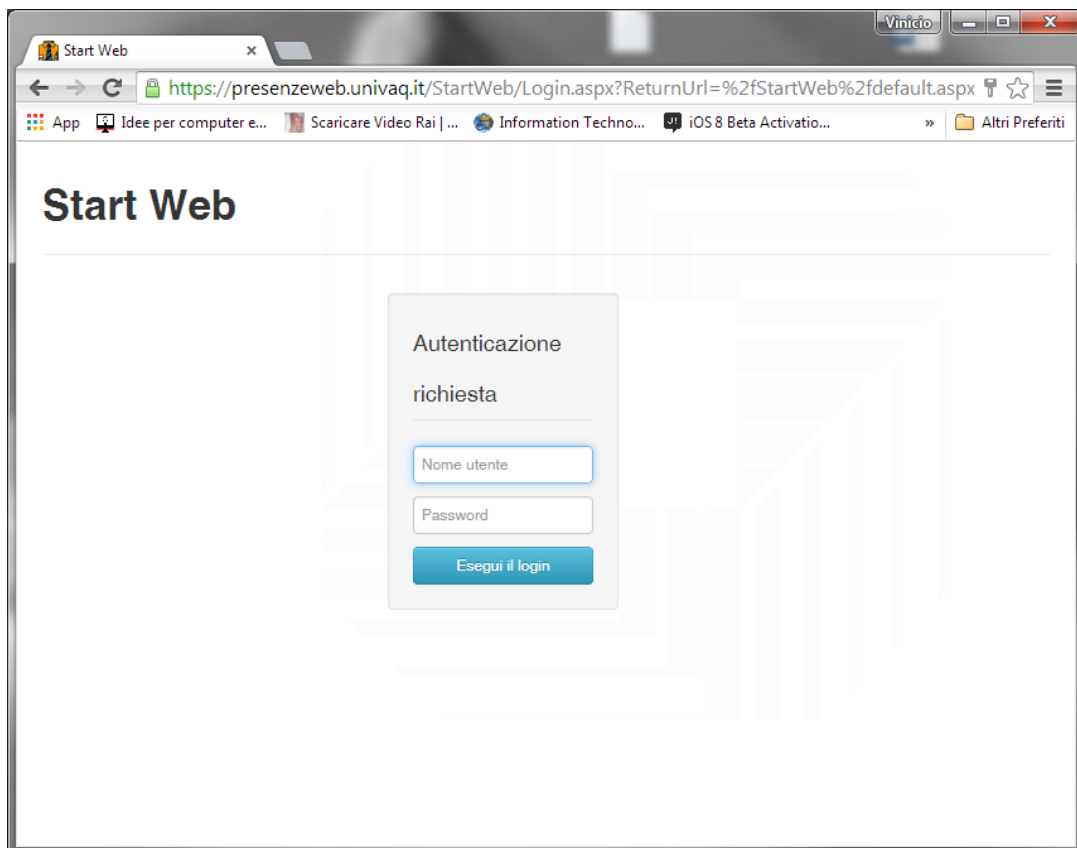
Vinicio

Start Web ×

https://presenzeweb.univaq.it/StartWeb/Login.aspx?ReturnUrl=%2fStartWeb%2fdefault.aspx

App   Idee per computer e...   Scaricare Video Rai | ...   Information Techno...   iOS 8 Beta Activatio...   »   Altri Preferiti

Start Web

Autenticazione richiesta

Nome utente

Password

Esegui il login